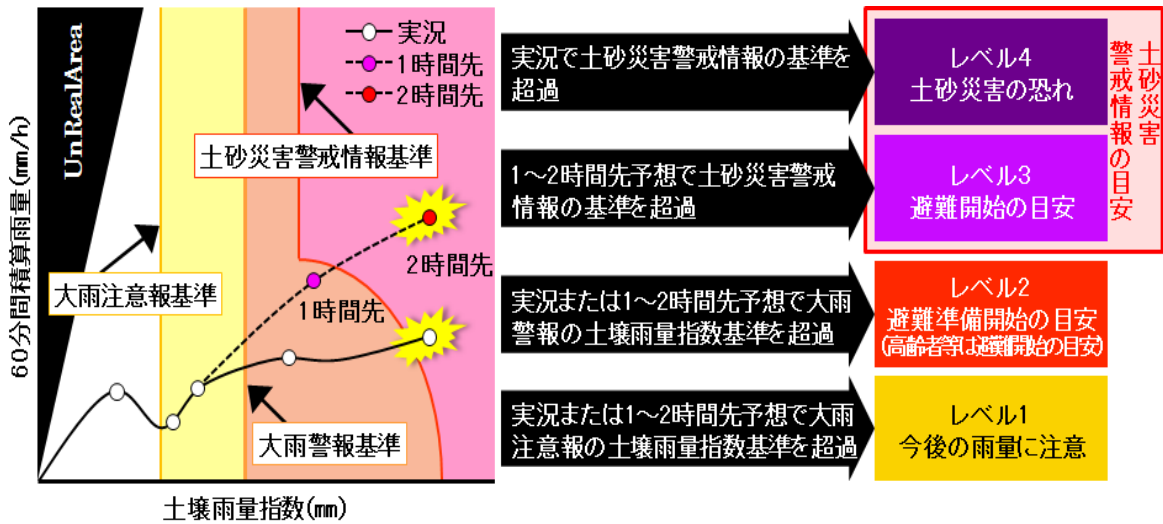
UnRealArea

実況
1時間先
2時間先

土砂災害警戒情報基準

2時間先

大雨注意報基準

1時間先

大雨警報基準

60分間積算雨量(mm/h)

土壌雨量指数(mm)

実況で土砂災害警戒情報の基準を超過

1～2時間先予想で土砂災害警戒情報の基準を超過

実況または1～2時間先予想で大雨警報の土壌雨量指数基準を超過

実況または1～2時間先予想で大雨注意報の土壌雨量指数基準を超過

レベル4
土砂災害の恐れ

レベル3
避難開始の目安

土砂災害警戒情報の目安

レベル2
避難準備開始の目安
(高齢者等は避難開始の目安)

レベル1
今後の雨量に注意